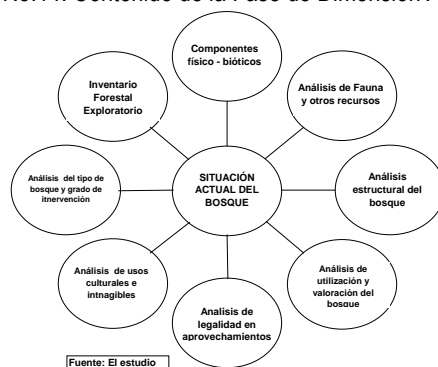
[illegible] Contenido de la Fase de Dimensión

SITUACIÓN ACTUAL DEL BOSQUE

Componentes físico - bióticos

Análisis de Fauna y otros recursos

Análisis estructural del bosque

Análisis de utilización y valoración del bosque

Analisis de legalidad en aprovechamientos

Análisis de usos culturales e intnagibles

Análisis del tipo de bosque y grado de itnervención

Inventario Forestal Exploratorio

Fuente: El estudio